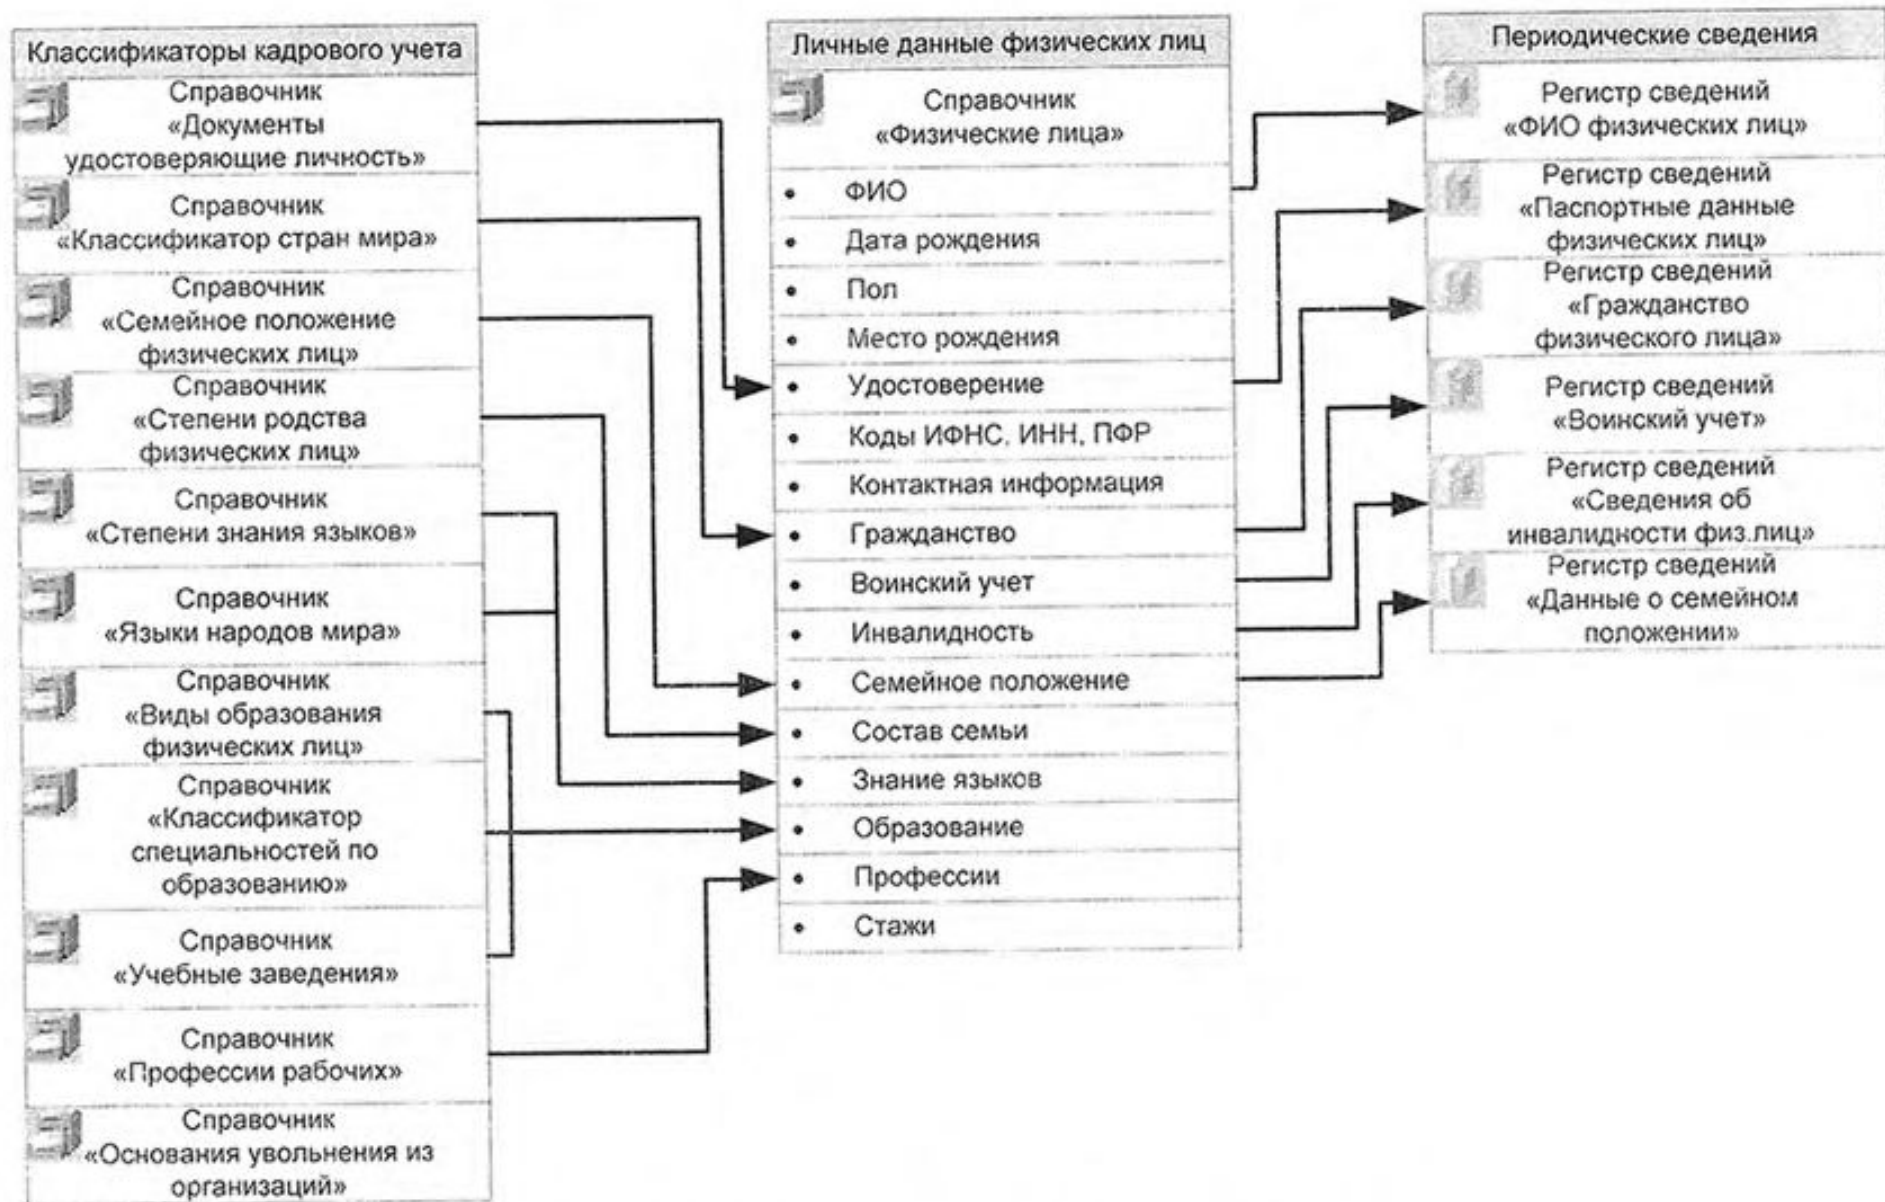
Классификаторы кадрового учета

Справочник «Документы удостоверяющие личность»

Справочник «Классификатор стран мира»

Справочник «Семейное положение физических лиц»

Справочник «Степени родства физических лиц»

Справочник «Степени знания языков»

Справочник «Языки народов мира»

Справочник «Виды образования физических лиц»

Справочник «Классификатор специальностей по образованию»

Справочник «Учебные заведения»

Справочник «Профессии рабочих»

Справочник «Основания увольнения из организаций»

Личные данные физических лиц

Справочник «Физические лица»

- ФИО
- Дата рождения
- Пол
- Место рождения
- Удостоверение
- Коды ИФНС, ИНН, ПФР
- Контактная информация
- Гражданство
- Воинский учет
- Инвалидность
- Семейное положение
- Состав семьи
- Знание языков
- Образование
- Профессии
- Стажи

Периодические сведения

Регистр сведений «ФИО физических лиц»

Регистр сведений «Паспортные данные физических лиц»

Регистр сведений «Гражданство физического лица»

Регистр сведений «Воинский учет»

Регистр сведений «Сведения об инвалидности физ.лиц»

Регистр сведений «Данные о семейном положении»